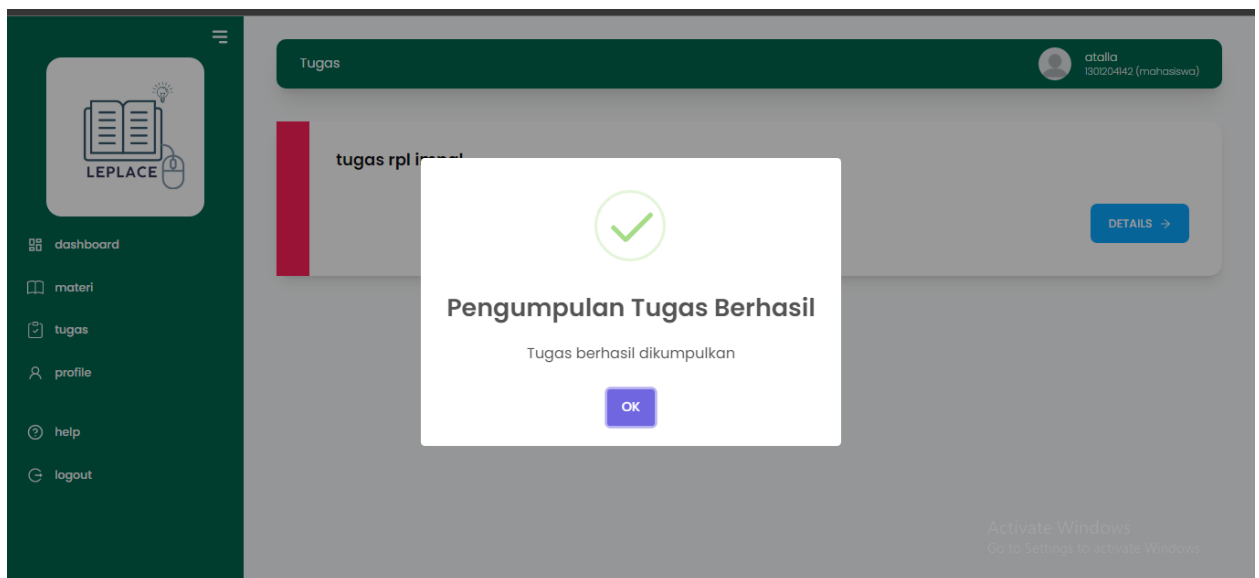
LEPLACE

dashboard

materi

tugas

profile

help

logout

Tugas

atalla
1301204142 (mahasiswa)

tugas rpl i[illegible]

DETAILS →

Pengumpulan Tugas Berhasil

Tugas berhasil dikumpulkan

OK

Activate Windows
Go to Settings to activate Windows